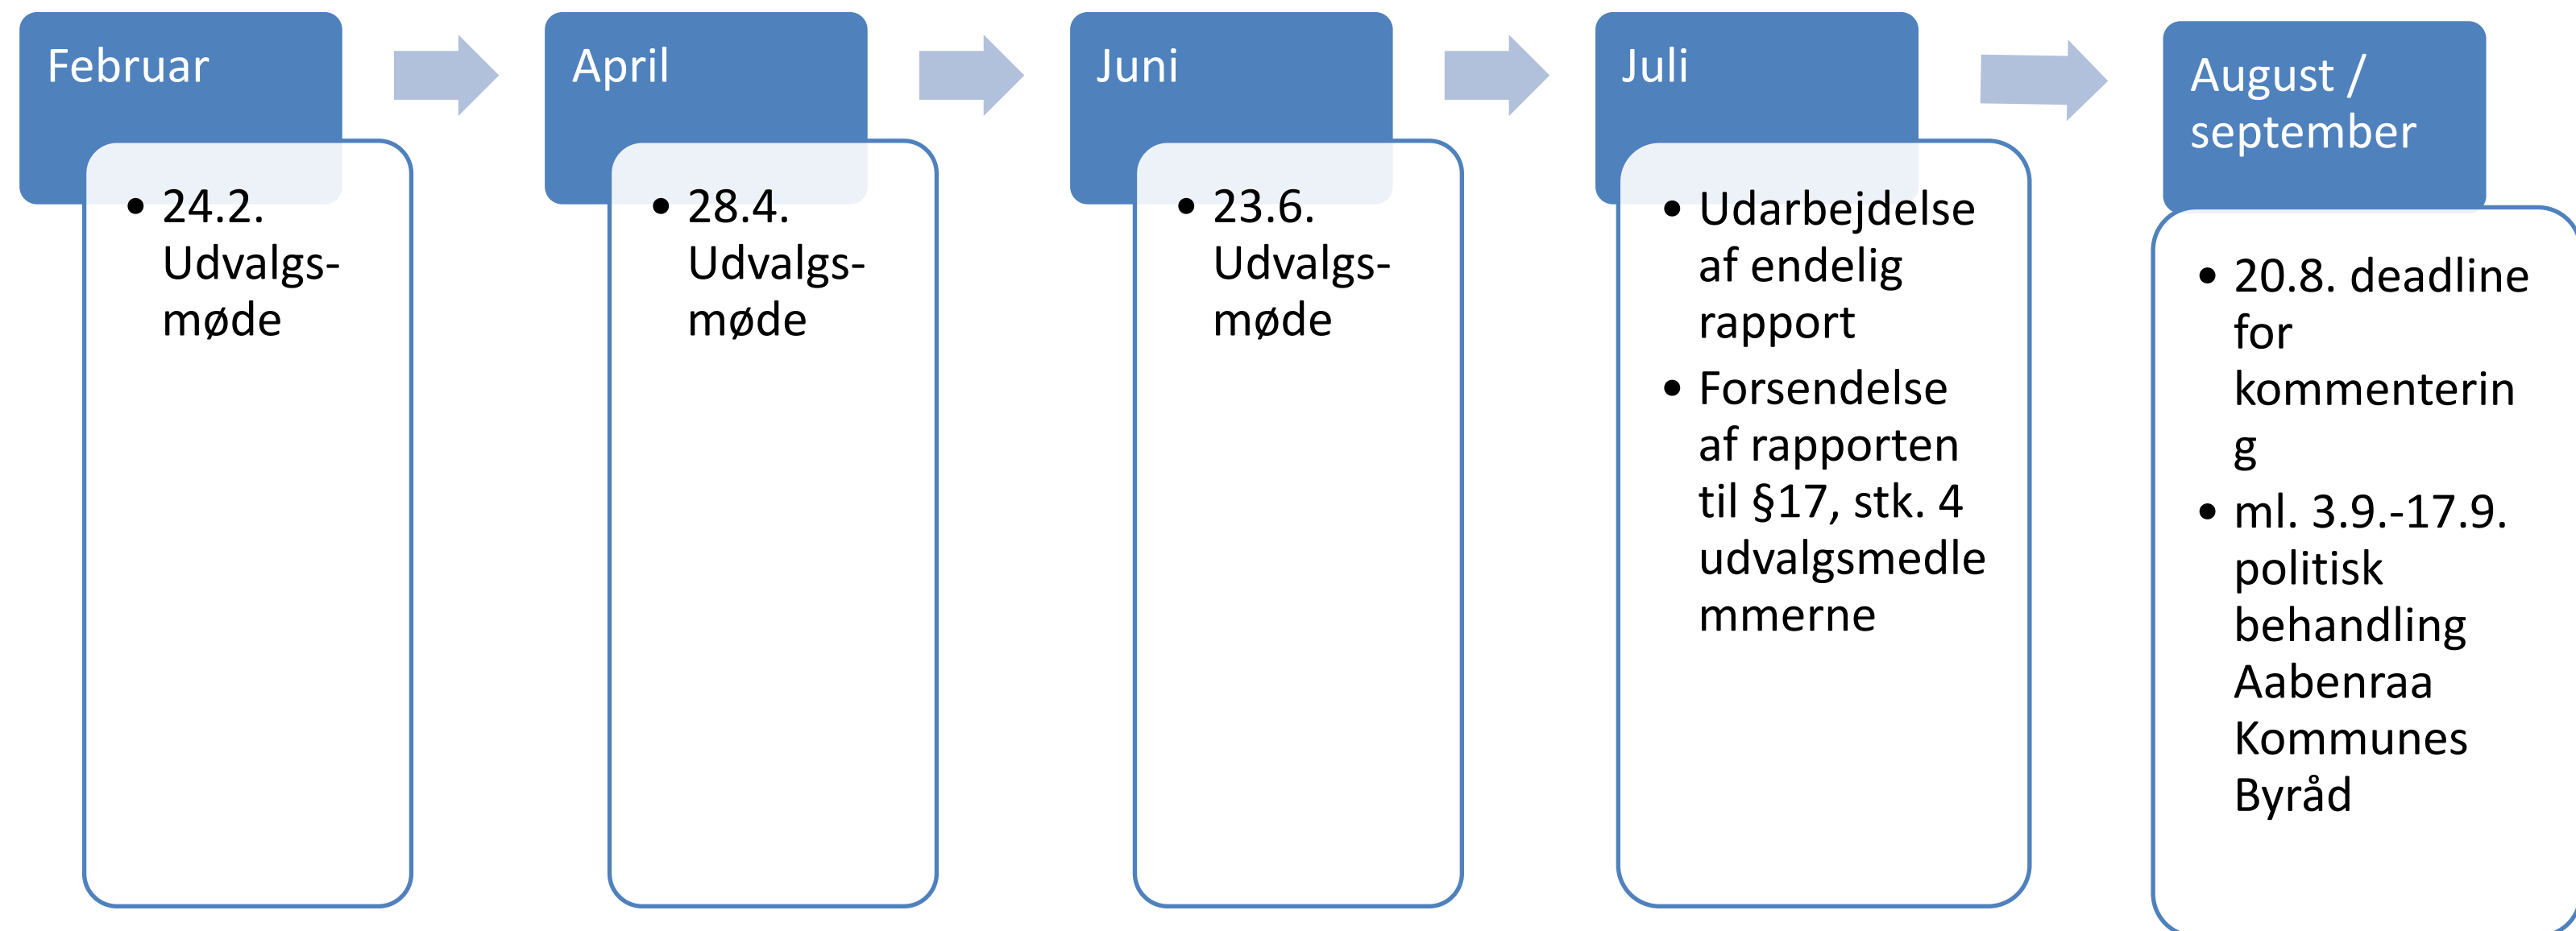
Februar

- 24.2. Udvalgs-møde

April

- 28.4. Udvalgs-møde

Juni

- 23.6. Udvalgs-møde

Juli

- Udarbejdelse af endelig rapport
- Forsendelse af rapporten til §17, stk. 4 udvalgsmedlemmerne

August / september

- 20.8. deadline for kommentering
- ml. 3.9.-17.9. politisk behandling Aabenraa Kommunes Byråd